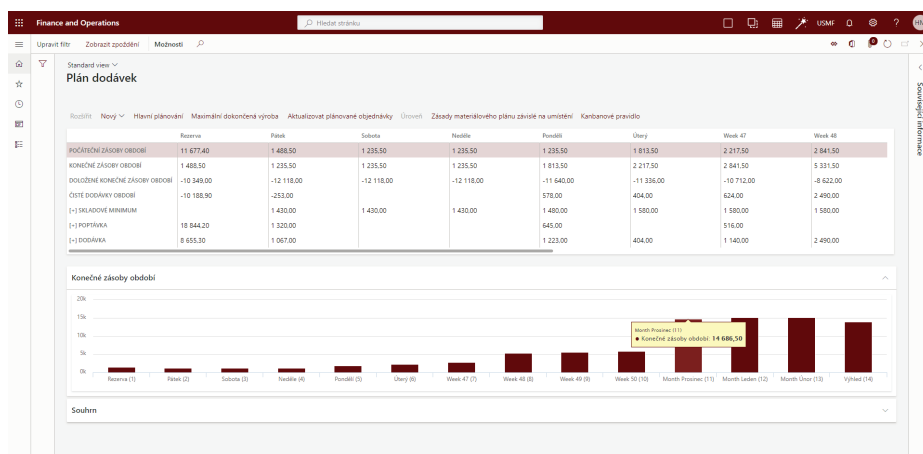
Finance and Operations

Hledat stránku

USMF

HM

Upravit filtr Zobrazit zpoždění Možnosti

Standard view

Plán dodávek

Rozšířit Nový Hlavní plánování Maximální dokončená výroba Aktualizovat plánované objednávky Úroveň Zásady materiálového plánu závislé na umístění Kanbanové pravidlo

| | Rezerva | Pátek | Sobota | Neděle | Pondělí | Úterý | Week 47 | Week 48 |
|---|---|---|---|---|---|---|---|---|
| POČÁTEČNÍ ZÁSOBY OBDOBÍ | 11 677,40 | 1 488,50 | 1 235,50 | 1 235,50 | 1 235,50 | 1 813,50 | 2 217,50 | 2 841,50 |
| KONEČNÉ ZÁSOBY OBDOBÍ | 1 488,50 | 1 235,50 | 1 235,50 | 1 235,50 | 1 813,50 | 2 217,50 | 2 841,50 | 5 331,50 |
| DOLOŽENÉ KONEČNÉ ZÁSOBY OBDOBÍ | -10 349,00 | -12 118,00 | -12 118,00 | -12 118,00 | -11 640,00 | -11 336,00 | -10 712,00 | -8 622,00 |
| ČISTÉ DODÁVKY OBDOBÍ | -10 188,90 | -253,00 | | | 578,00 | 404,00 | 624,00 | 2 490,00 |
| [+] SKLADOVÉ MINIMUM | | 1 430,00 | 1 430,00 | 1 430,00 | 1 480,00 | 1 580,00 | 1 580,00 | 1 580,00 |
| [+] POPTÁVKA | 18 844,20 | 1 320,00 | | | 645,00 | | 516,00 | |
| [+] DODÁVKA | 8 655,30 | 1 067,00 | | | 1 223,00 | 404,00 | 1 140,00 | 2 490,00 |

Konečné zásoby období

20k
15k
10k
5k
0k

Month Prosinec (11)
● Konečné zásoby období 14 686,50

Rezerva (1) Pátek (2) Sobota (3) Neděle (4) Pondělí (5) Úterý (6) Week 47 (7) Week 48 (8) Week 49 (9) Week 50 (10) Month Prosinec (11) Month Leden (12) Month Únor (13) Výhled (14)

Souhrn

Související informace